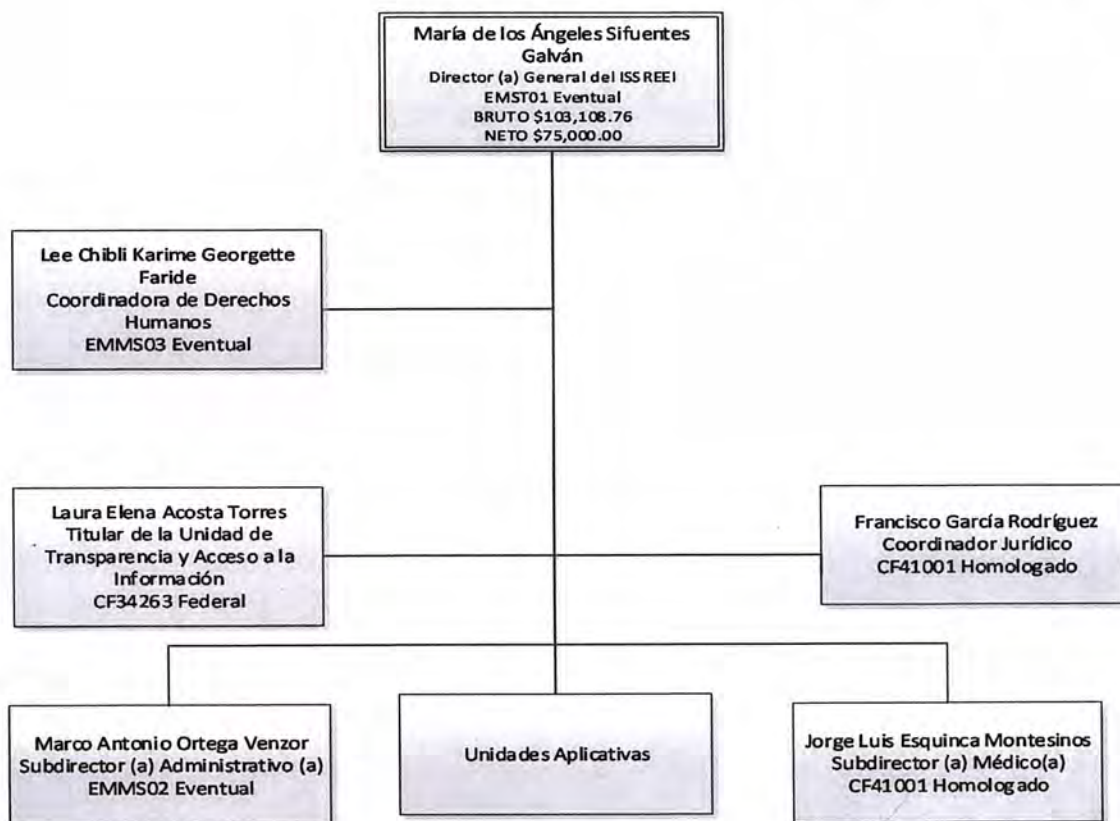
María de los Ángeles Sifuentes Galván
Director (a) General del ISSREEI
EMST01 Eventual
BRUTO $103,108.76
NETO $75,000.00

Lee Chibli Karime Georgette Faride
Coordinadora de Derechos Humanos
EMMS03 Eventual

Laura Elena Acosta Torres
Titular de la Unidad de Transparencia y Acceso a la Información
CF34263 Federal

Francisco García Rodríguez
Coordinador Jurídico
CF41001 Homologado

Marco Antonio Ortega Venzor
Subdirector (a) Administrativo (a)
EMMS02 Eventual

Unidades Aplicativas

Jorge Luis Esquinca Montesinos
Subdirector (a) Médico(a)
CF41001 Homologado